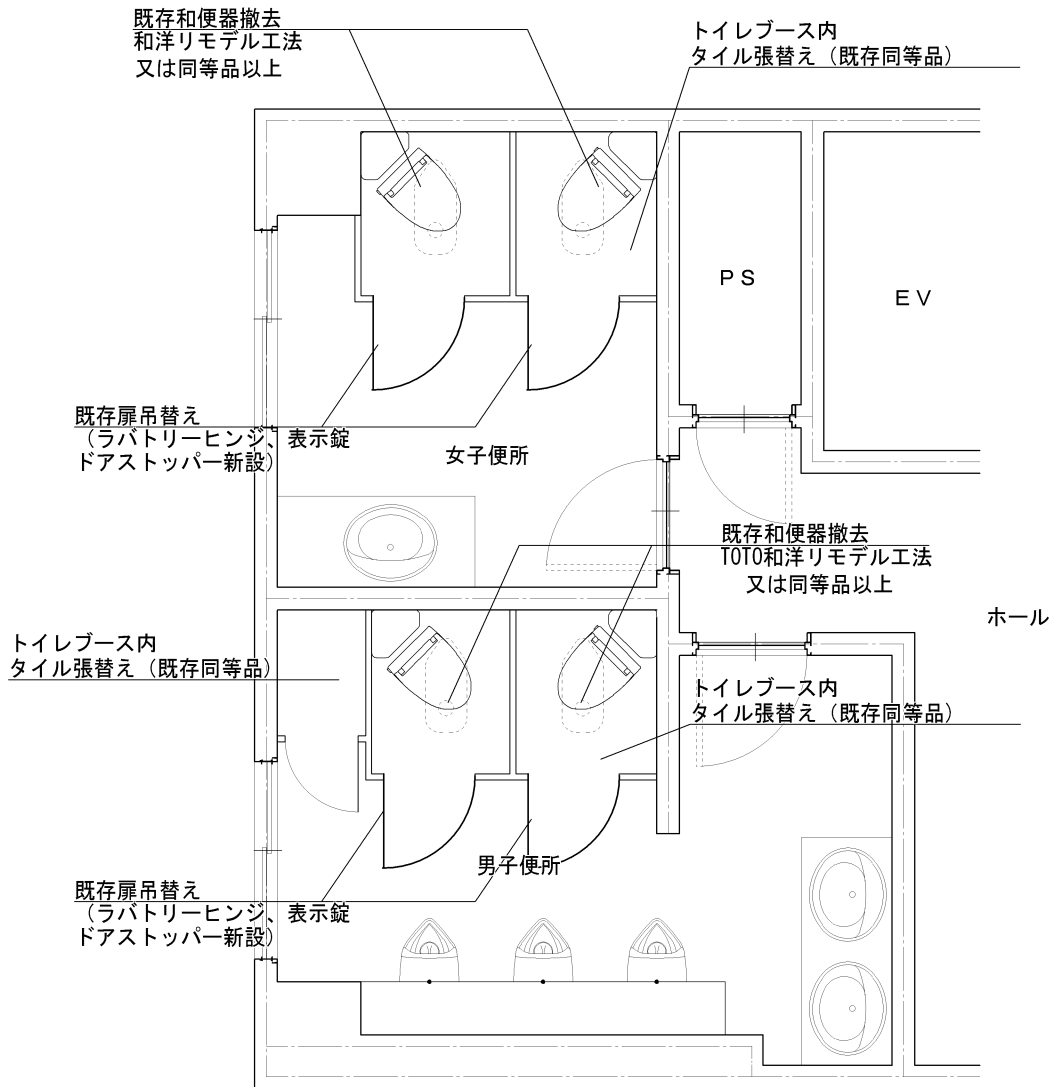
既存和便器撤去
和洋リモデル工法
又は同等品以上

トイレブース内
タイル張替え（既存同等品）

PS

EV

既存扉吊替え
（ラバトリーヒンジ、表示錠
ドアストッパー新設）

女子便所

既存和便器撤去
TOTO和洋リモデル工法
又は同等品以上

ホール

トイレブース内
タイル張替え（既存同等品）

トイレブース内
タイル張替え（既存同等品）

男子便所

既存扉吊替え
（ラバトリーヒンジ、表示錠
ドアストッパー新設）